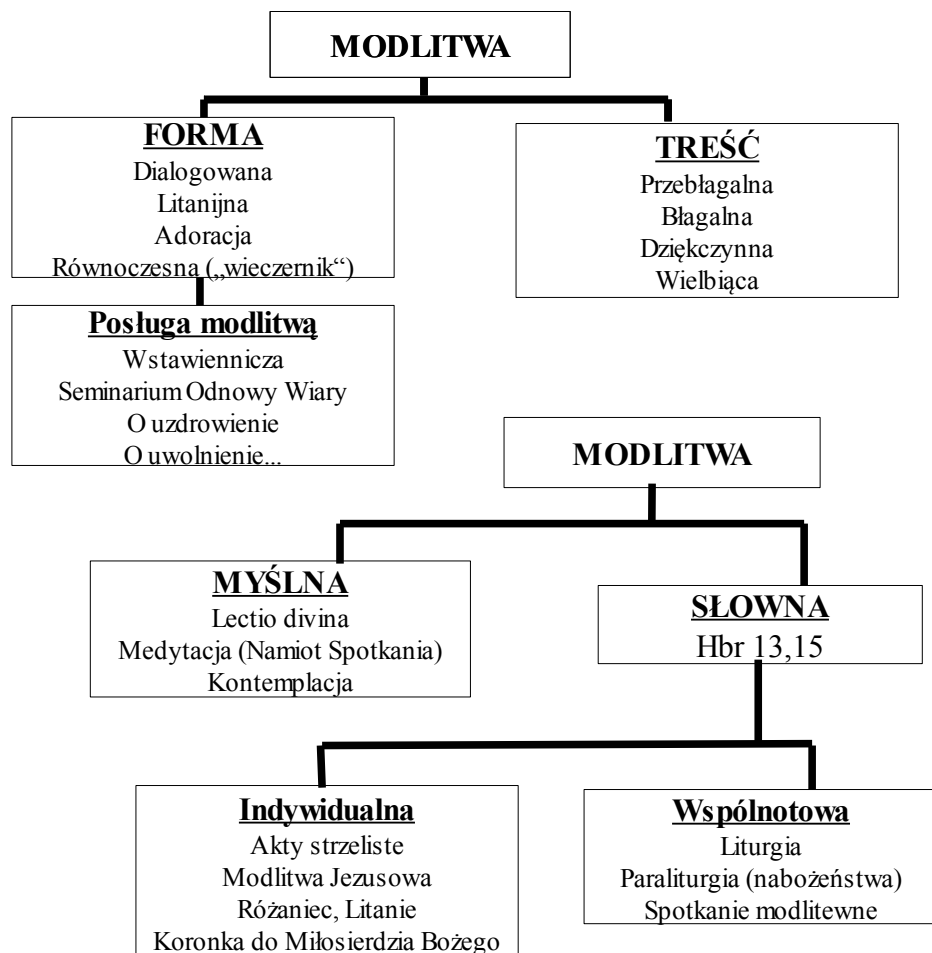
MODLITWA

FORMA
Dialogowana
Litanijna
Adoracja
Równoczesna („wieczernik")

TREŚĆ
Przebłagalna
Błagalna
Dziękczynna
Wielbiąca

Posługa modlitwą
Wstawiennicza
Seminarium Odnowy Wiary
O uzdrowienie
O uwolnienie...

MODLITWA

MYŚLNA
Lectio divina
Medytacja (Namiot Spotkania)
Kontemplacja

SŁOWNA
Hbr 13,15

Indywidualna
Akty strzeliste
Modlitwa Jezusowa
Różaniec, Litanie
Koronka do Miłosierdzia Bożego

Wspólnotowa
Liturgia
Paraliturgia (nabożeństwa)
Spotkanie modlitewne